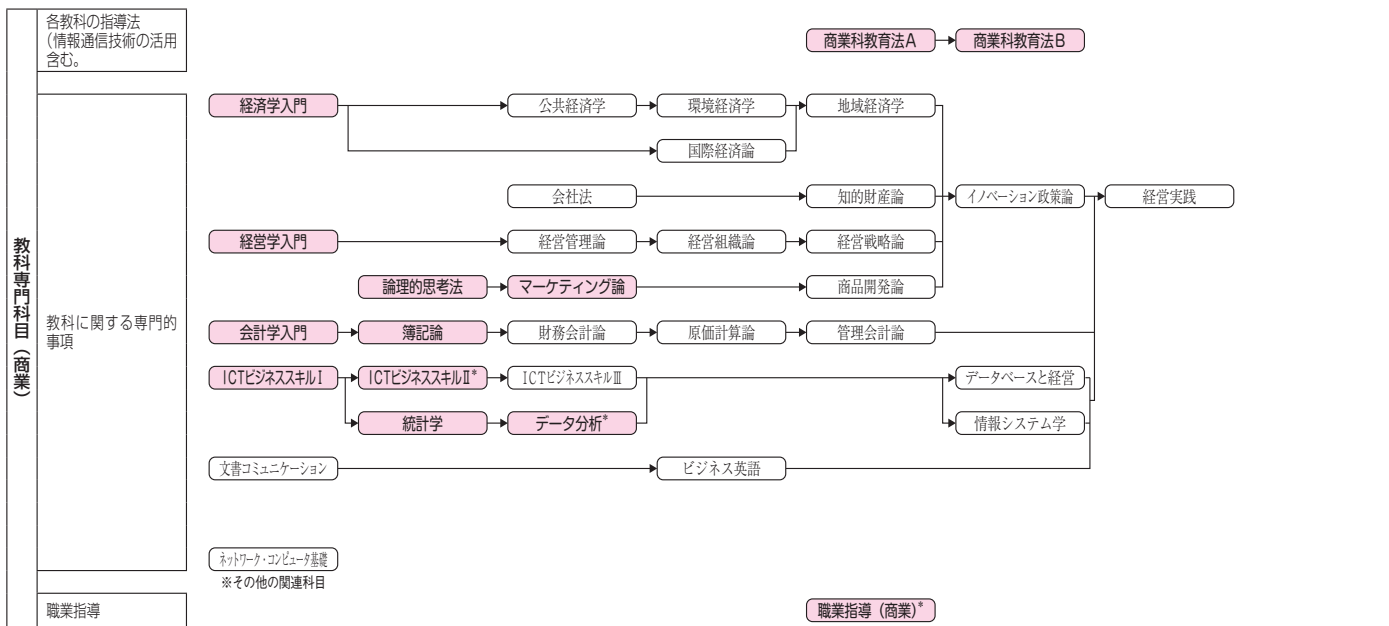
教科専門科目（商業）

各教科の指導法（情報通信技術の活用含む。

商業科教育法A
商業科教育法B

教科に関する専門的事項

経済学入門
公共経済学
環境経済学
地域経済学
国際経済論
会社法
知的財産論
イノベーション政策論
経営実践
経営学入門
経営管理論
経営組織論
経営戦略論
論理的思考法
マーケティング論
商品開発論
会計学入門
簿記論
財務会計論
原価計算論
管理会計論
ICTビジネススキルⅠ
ICTビジネススキルⅡ$^*$
ICTビジネススキルⅢ
データベースと経営
統計学
データ分析$^*$
情報システム学
文書コミュニケーション
ビジネス英語

ネットワーク・コンピュータ基礎
※その他の関連科目

職業指導

職業指導（商業）$^*$